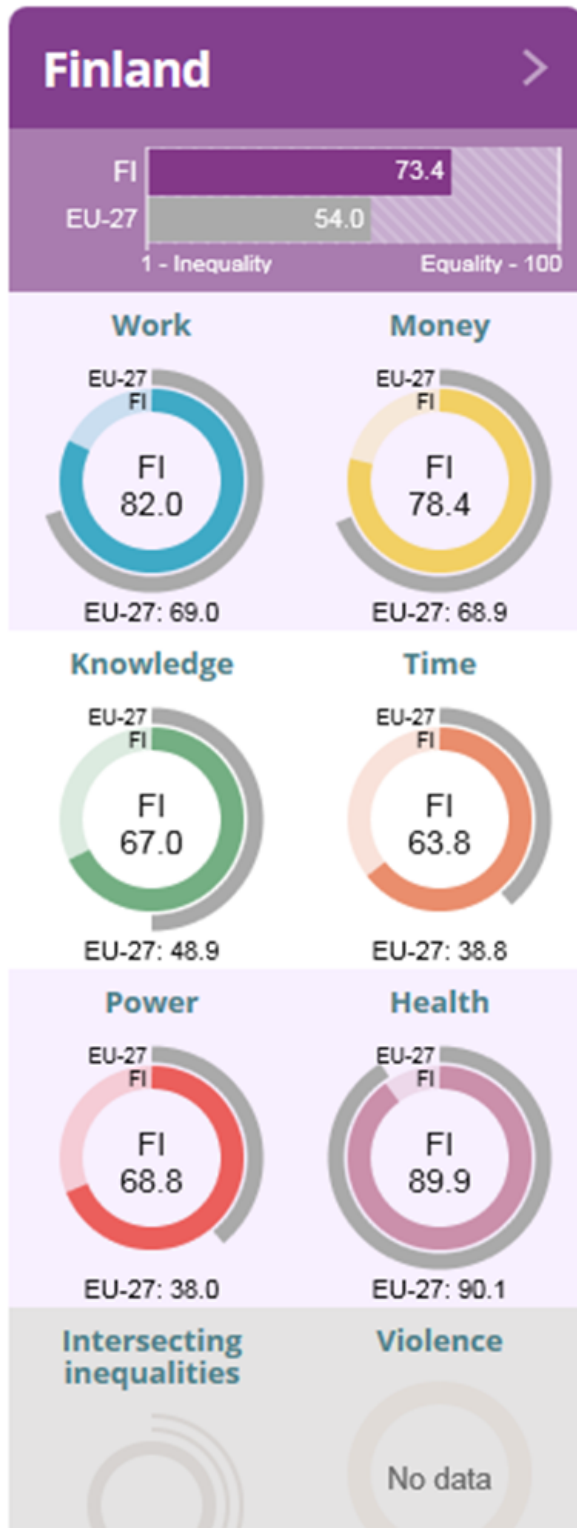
Finland

FI 73.4
EU-27 54.0
1 - Inequality
Equality - 100

Work
EU-27
FI
FI
82.0
EU-27: 69.0

Money
EU-27
FI
FI
78.4
EU-27: 68.9

Knowledge
EU-27
FI
FI
67.0
EU-27: 48.9

Time
EU-27
FI
FI
63.8
EU-27: 38.8

Power
EU-27
FI
FI
68.8
EU-27: 38.0

Health
EU-27
FI
FI
89.9
EU-27: 90.1

Intersecting inequalities

Violence
No data